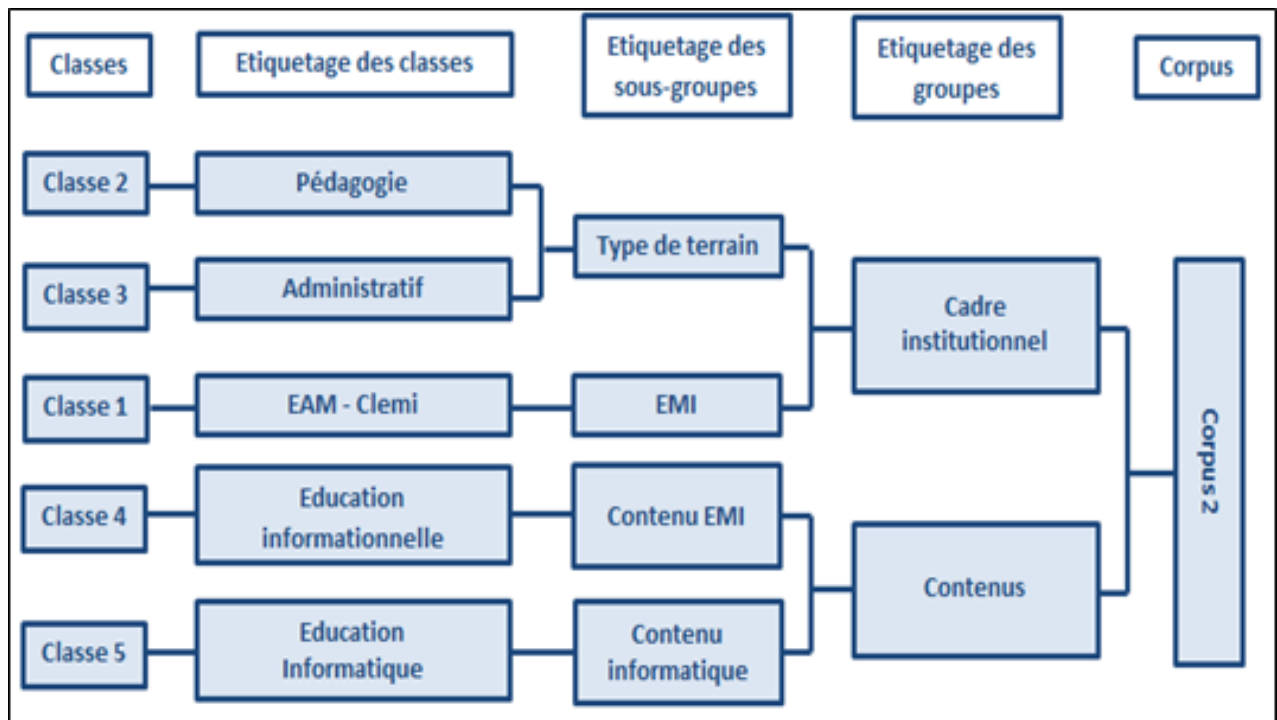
Classes

Etiquetage des classes

Etiquetage des sous-groupes

Etiquetage des groupes

Corpus

Classe 2

Pédagogie

Type de terrain

Classe 3

Administratif

Cadre institutionnel

Classe 1

EAM - Clemi

EMI

Corpus 2

Classe 4

Education informationnelle

Contenu EMI

Contenus

Classe 5

Education Informatique

Contenu informatique